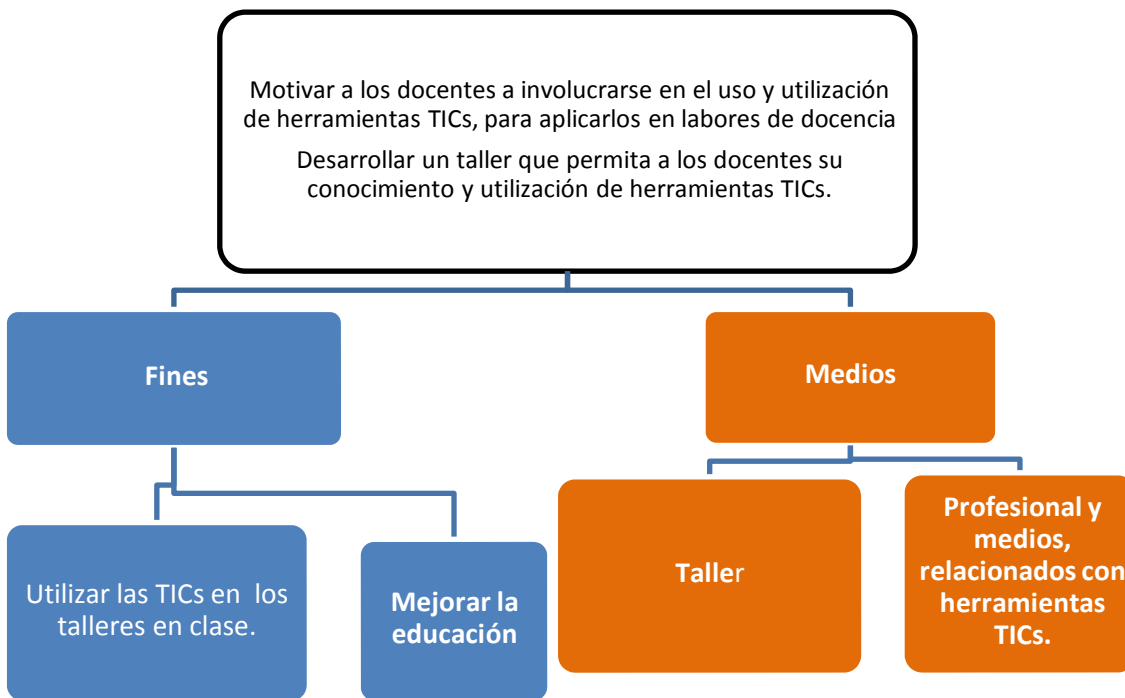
Motivar a los docentes a involucrarse en el uso y utilización de herramientas TICs, para aplicarlos en labores de docencia

Desarrollar un taller que permita a los docentes su conocimiento y utilización de herramientas TICs.

Fines

Medios

Utilizar las TICs en los talleres en clase.

Mejorar la educación

Taller

Profesional y medios, relacionados con herramientas TICs.